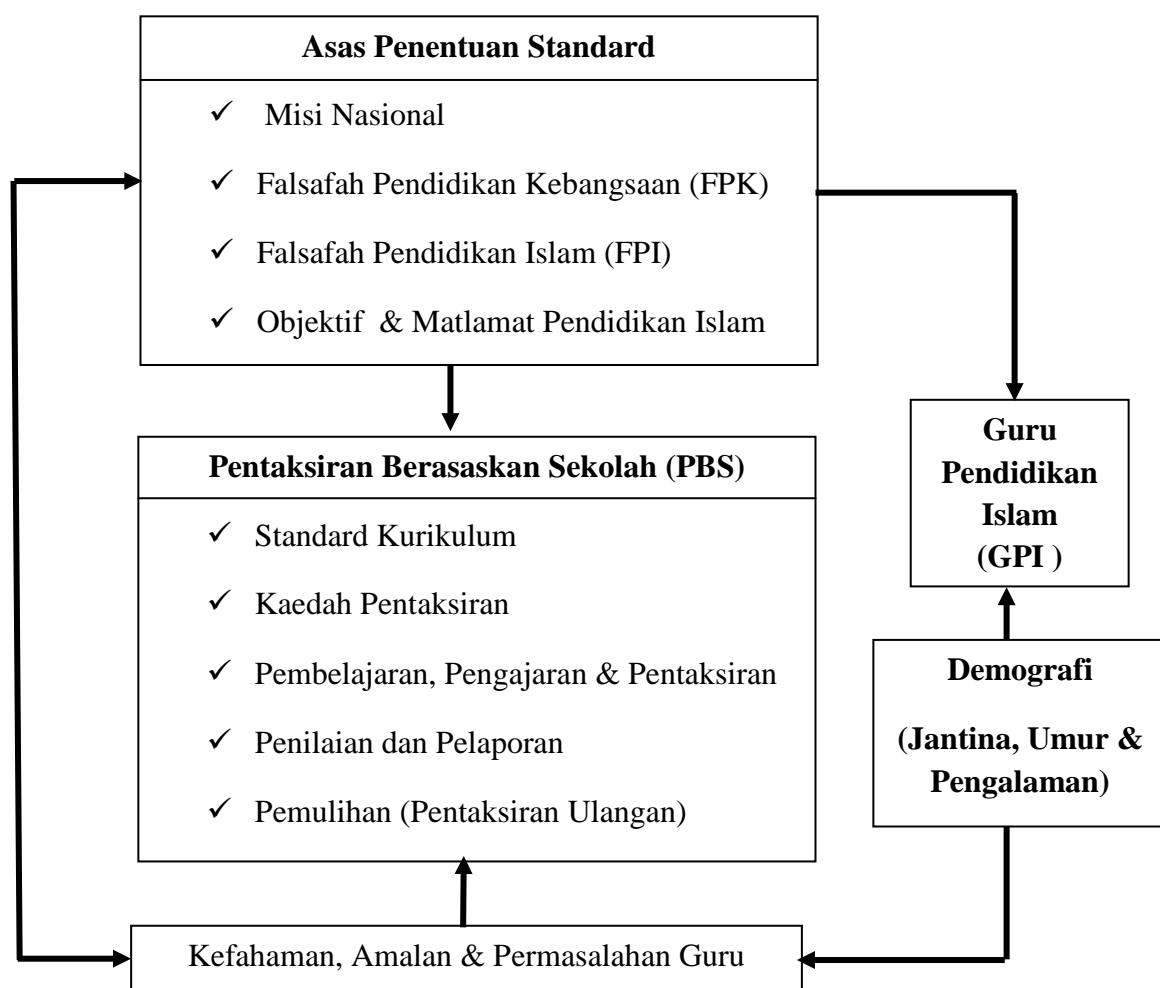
**Asas Penentuan Standard**

✓ Misi Nasional

✓ Falsafah Pendidikan Kebangsaan (FPK)

✓ Falsafah Pendidikan Islam (FPI)

✓ Objektif & Matlamat Pendidikan Islam

**Guru Pendidikan Islam (GPI )**

**Pentaksiran Berasaskan Sekolah (PBS)**

✓ Standard Kurikulum

✓ Kaedah Pentaksiran

✓ Pembelajaran, Pengajaran & Pentaksiran

✓ Penilaian dan Pelaporan

✓ Pemulihan (Pentaksiran Ulangan)

**Demografi**

**(Jantina, Umur & Pengalaman)**

Kefahaman, Amalan & Permasalahan Guru